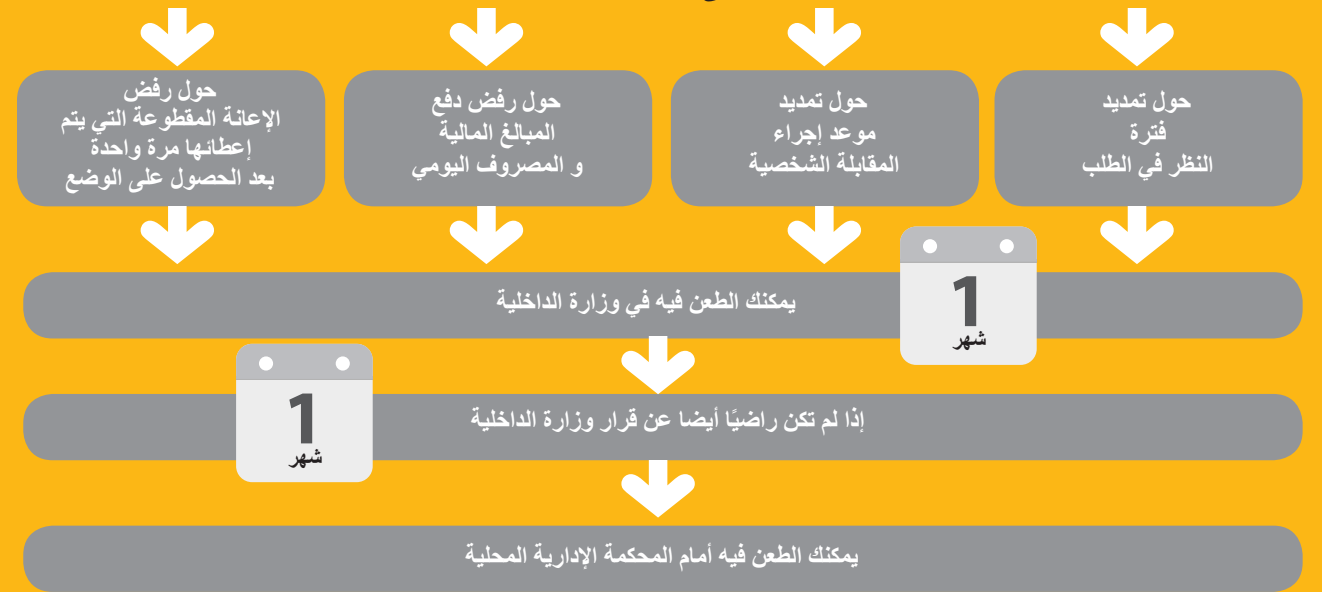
حول تمديد
فترة
النظر في الطلب

حول تمديد
موعد إجراء
المقابلة الشخصية

حول رفض دفع
المبالغ المالية
و المصروف اليومي

حول رفض
الإعانة المقطوعة التي يتم
إعطائها مرة واحدة
بعد الحصول على الوضع

يمكنك الطعن فيه في وزارة الداخلية

1
شهر

إذا لم تكن راضيًا أيضا عن قرار وزارة الداخلية

1
شهر

يمكنك الطعن فيه أمام المحكمة الإدارية المحلية